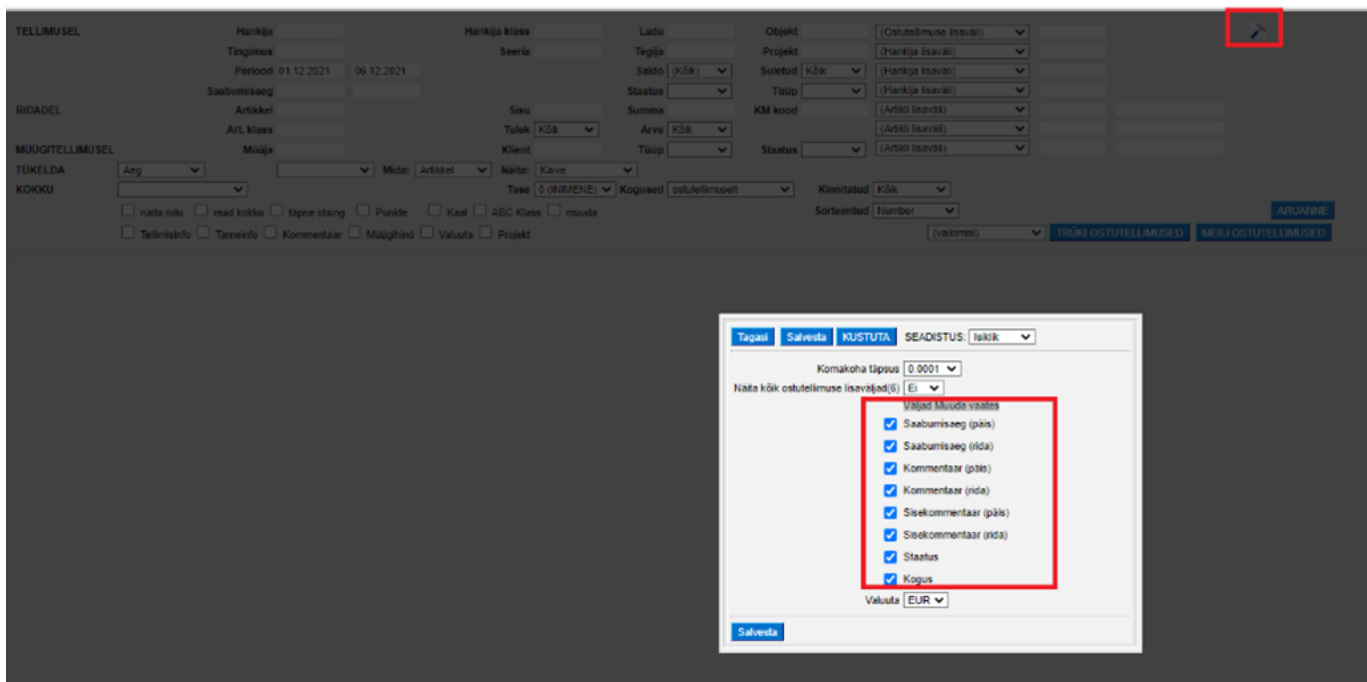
TELLIMUSEL Hankija Hankija klass Ladu Objekt (Ostutellimuse lisaväli)

Tingimus Seeria Tegija Projekt (Hankija lisaväli)

Periood 01.12.2021 : 06.12.2021 Saldo (Kõik) Suletud Kõik (Hankija lisaväli)

Saabumisaeg : Staatus Tüüp (Hankija lisaväli)

RIDADEL Artikkel Sisu Summa KM kood (Artikli lisaväli)

Art. klass Tulek Kõik Arve Kõik (Artikli lisaväli)

MÜÜGITELLIMUSEL Müüja Klient Tüüp Staatus (Artikli lisaväli)

TÜKELDA Aeg Mida: Artikkel Näita: Kaive

KOKKU Tase 0 (INIMENE) Kogused ostutellimusel Kinnitatud Kõik

näita ridu read kokku täpne otsing Punkte Kaal ABC Klass muuda Sorteeritud Number ARUANNE

Tellimisinfo Tarneinfo Kommentaar Müügihind Valuuta Projekt (vaikimisi) TRÜKI OSTUTELLIMUSED MEILI OSTUTELLIMUSED

Tagasi Salvesta KUSTUTA SEADISTUS: Isiklik

Komakoha täpsus 0.0001
Näita kõik ostutellimuse lisaväljad(6) Ei
Väljad Muuda vaates
Saabumisaeg (päis)
Saabumisaeg (rida)
Kommentaar (päis)
Kommentaar (rida)
Sisekommentaar (päis)
Sisekommentaar (rida)
Staatus
Kogus
Valuuta EUR

Salvesta